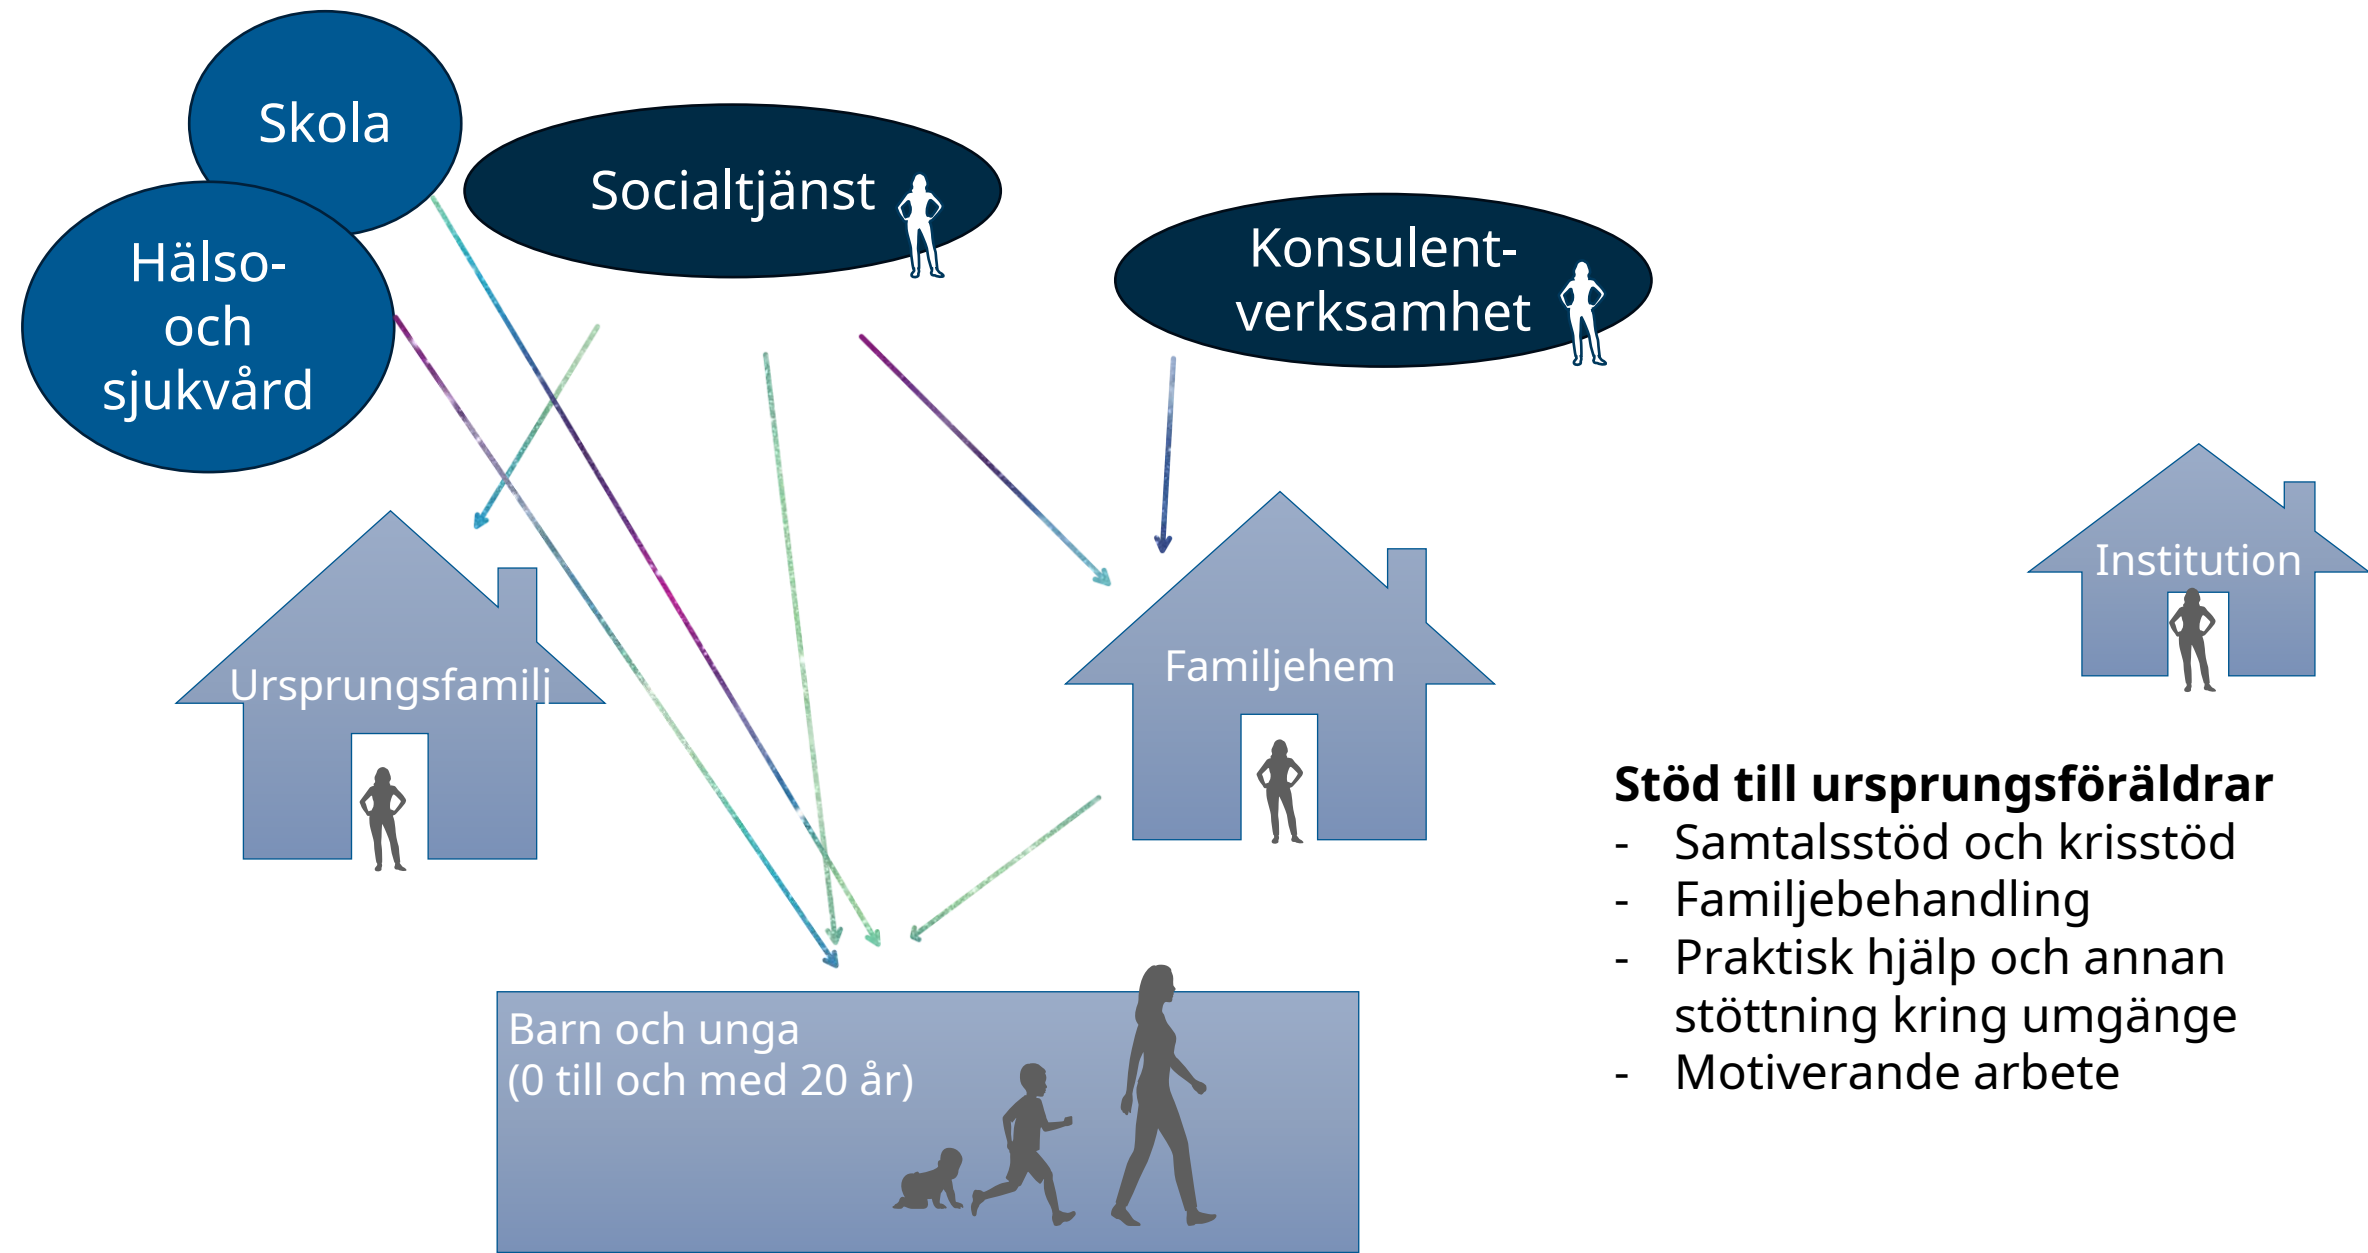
Skola

Socialtjänst

Hälso- och sjukvård

Konsulent-verksamhet

Institution

Ursprungsfamilj

Familjehem

**Stöd till ursprungsföräldrar**
- Samtalsstöd och krisstöd
- Familjebehandling
- Praktisk hjälp och annan stöttning kring umgänge
- Motiverande arbete

Barn och unga
(0 till och med 20 år)